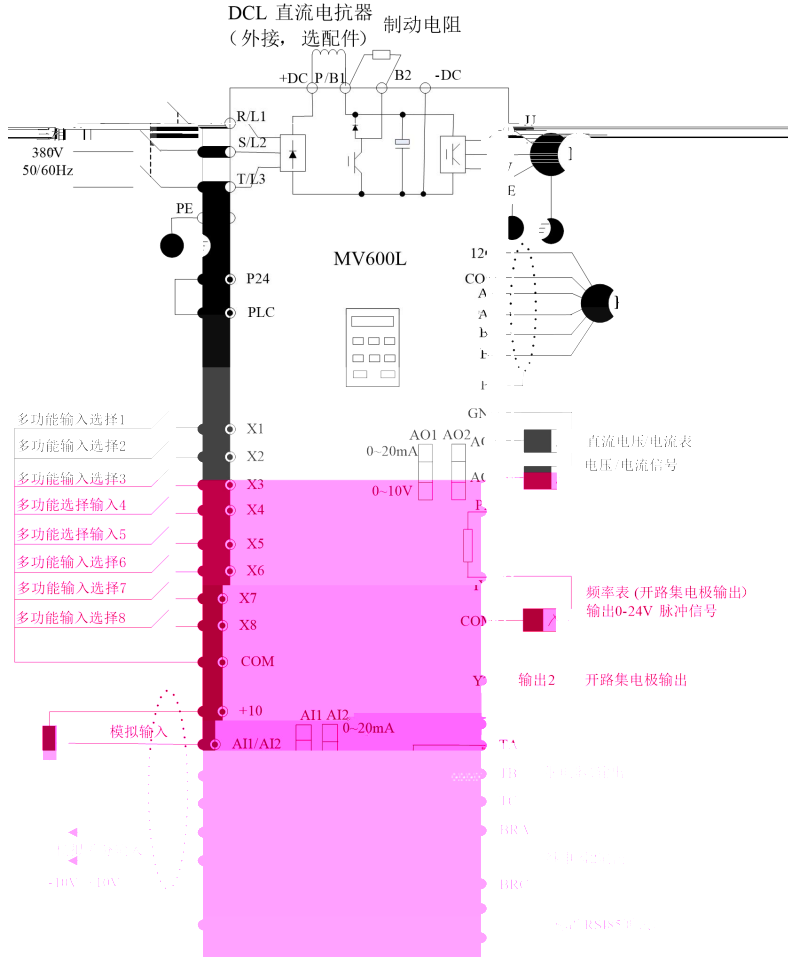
DCL 直流电抗器
（外接，选配件）
制动电阻

+DC P/B1 B2 -DC

R/L1
S/L2
T/L3
三相
380V
50/60Hz

U

PE

MV600L

P24
PLC

12
CO
A
A
b
E

GN
多功能输入选择1 X1
多功能输入选择2 X2
多功能输入选择3 X3
多功能选择输入4 X4
多功能选择输入5 X5
多功能输入选择6 X6
多功能输入选择7 X7
多功能输入选择8 X8
COM
+10
模拟输入
AI1/AI2

AO1 AO2
0~20mA
0~10V
直流电压电流表
电压 电流信号

频率表 (开路集电极输出)
输出0-24V 脉冲信号
COM
Y 输出2 开路集电极输出

AI1 AI2
0~20mA

TA
TB
TC
BRA
BRC

-10V 10V